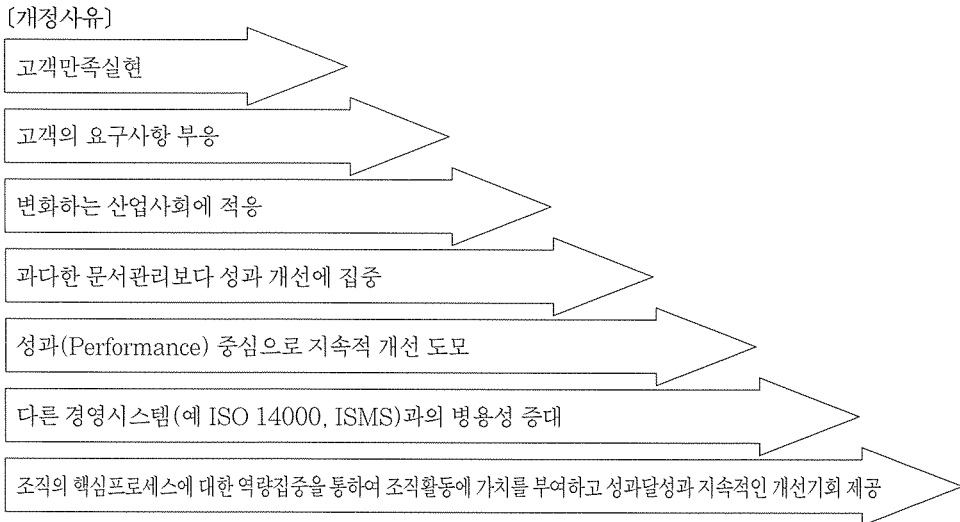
〔개정사유〕

고객만족실현

고객의 요구사항 부응

변화하는 산업사회에 적응

과다한 문서관리보다 성과 개선에 집중

성과(Performance) 중심으로 지속적 개선 도모

다른 경영시스템(예 ISO 14000, ISMS)과의 병용성 증대

조직의 핵심프로세스에 대한 역량집중을 통하여 조직활동에 가치를 부여하고 성과달성과 지속적인 개선기회 제공